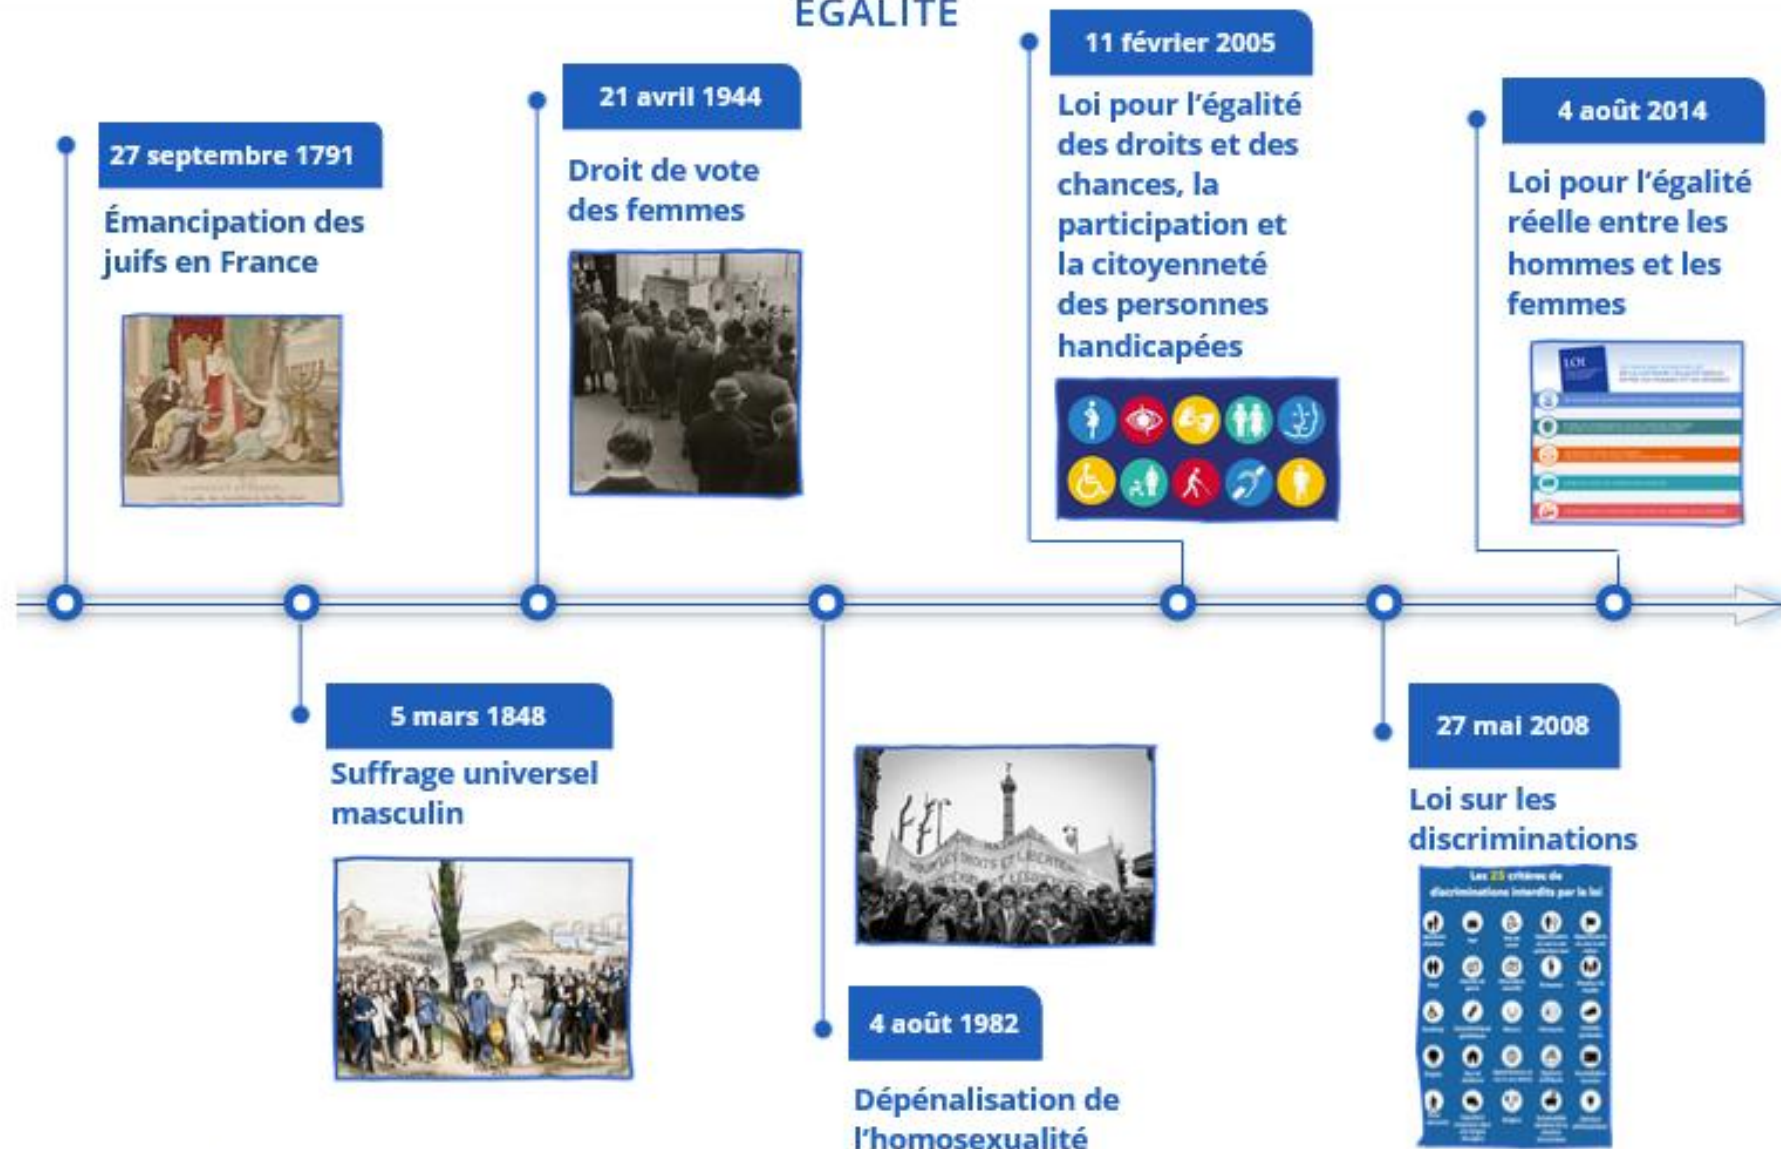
ÉGALITÉ

27 septembre 1791

Émancipation des juifs en France

5 mars 1848

Suffrage universel masculin

21 avril 1944

Droit de vote des femmes

4 août 1982

Dépénalisation de l'homosexualité

11 février 2005

Loi pour l'égalité des droits et des chances, la participation et la citoyenneté des personnes handicapées

27 mai 2008

Loi sur les discriminations

Les 25 critères de discriminations interdits par la loi

4 août 2014

Loi pour l'égalité réelle entre les hommes et les femmes

LOI